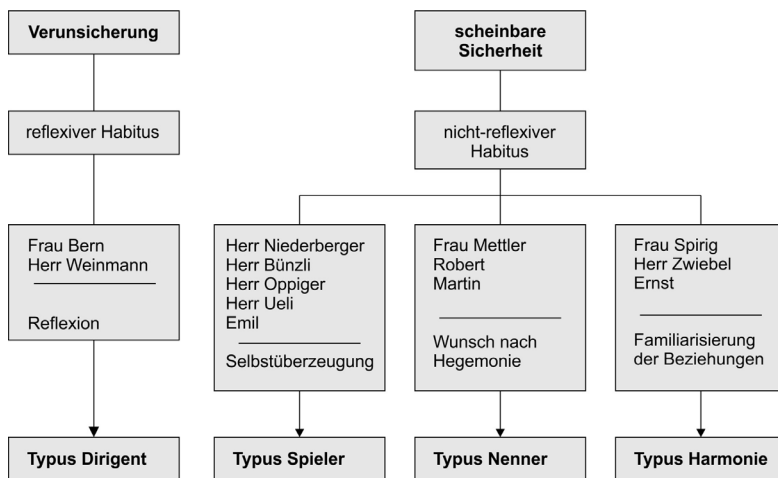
Verunsicherung

reflexiver Habitus

Frau Bern
Herr Weinmann

Reflexion

Typus Dirigent

scheinbare Sicherheit

nicht-reflexiver Habitus

Herr Niederberger
Herr Bünzli
Herr Oppiger
Herr Ueli
Emil

Selbstüberzeugung

Typus Spieler

Frau Mettler
Robert
Martin

Wunsch nach Hegemonie

Typus Nenner

Frau Spirig
Herr Zwiebel
Ernst

Familiarisierung der Beziehungen

Typus Harmonie